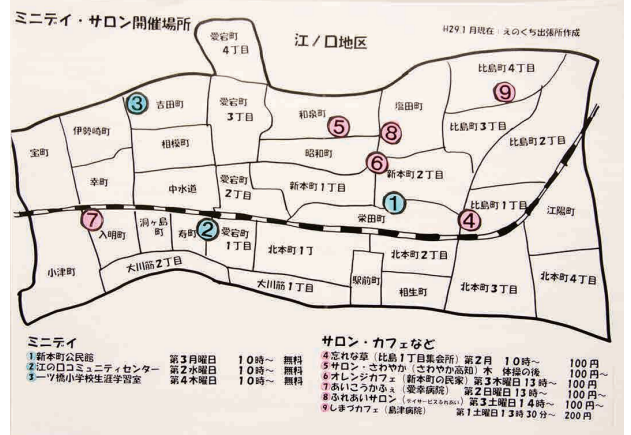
ミニデイ・サロン開催場所

江ノ口地区

H29.1月現在：えのくち出張所作成

愛宕町4丁目

吉田町

愛宕町3丁目

和泉町

塩田町

比島町4丁目

伊勢崎町

相模町

比島町3丁目

宝町

昭和町

比島町2丁目

幸町

中水道

愛宕町2丁目

新本町1丁目

新本町2丁目

栄田町

入明町

洞ヶ島町

寿町

愛宕町1丁目

比島町1丁目

江陽町

北本町1丁

北本町2丁目

小津町

大川筋2丁目

大川筋1丁目

駅前町

相生町

北本町3丁目

北本町4丁目

3 9 5 8 6 1 7 2 4

ミニデイ
1 新本町公民館　第3月曜日　10時～　無料
2 江の口コミュニティセンター　第2水曜日　10時～　無料
3 一ツ橋小学校生涯学習室　第4木曜日　10時～　無料

サロン・カフェなど
4 忘れな草（比島1丁目集会所）第2月　10時～　100円
5 サロン・さわやか（さわやか高知）木　体操の後　100円～
6 オレンジカフェ（新本町の民家）第3木曜日 13時～　100円
7 あいこうかふぇ（愛幸病院）第2曜日 13時～　100円～
8 ふれあいサロン（デイサービスあゆみ）第3土曜日 14時～　100円～
9 しまづカフェ（島津病院）第1土曜日 13時30分～　200円